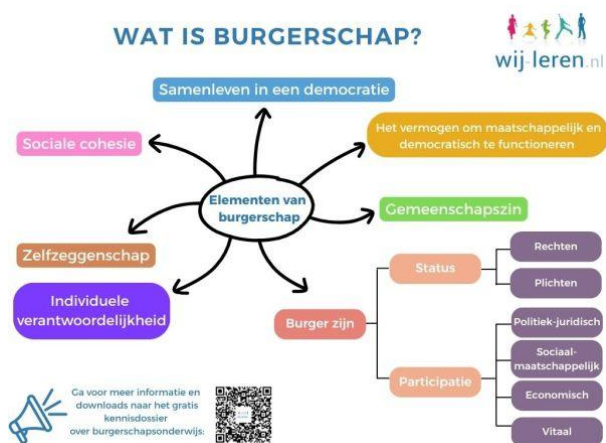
WAT IS BURGERSCHAP?

wij-leren.nl

Samenleven in een democratie

Sociale cohesie

Het vermogen om maatschappelijk en democratisch te functioneren

Elementen van burgerschap

Gemeenschapszin

Zelfzeggenschap

Individuele verantwoordelijkheid

Burger zijn

Status

Rechten

Plichten

Participatie

Politiek-juridisch

Sociaal-maatschappelijk

Economisch

Vitaal

Ga voor meer informatie en downloads naar het gratis kennisdossier over burgerschapsonderwijs: